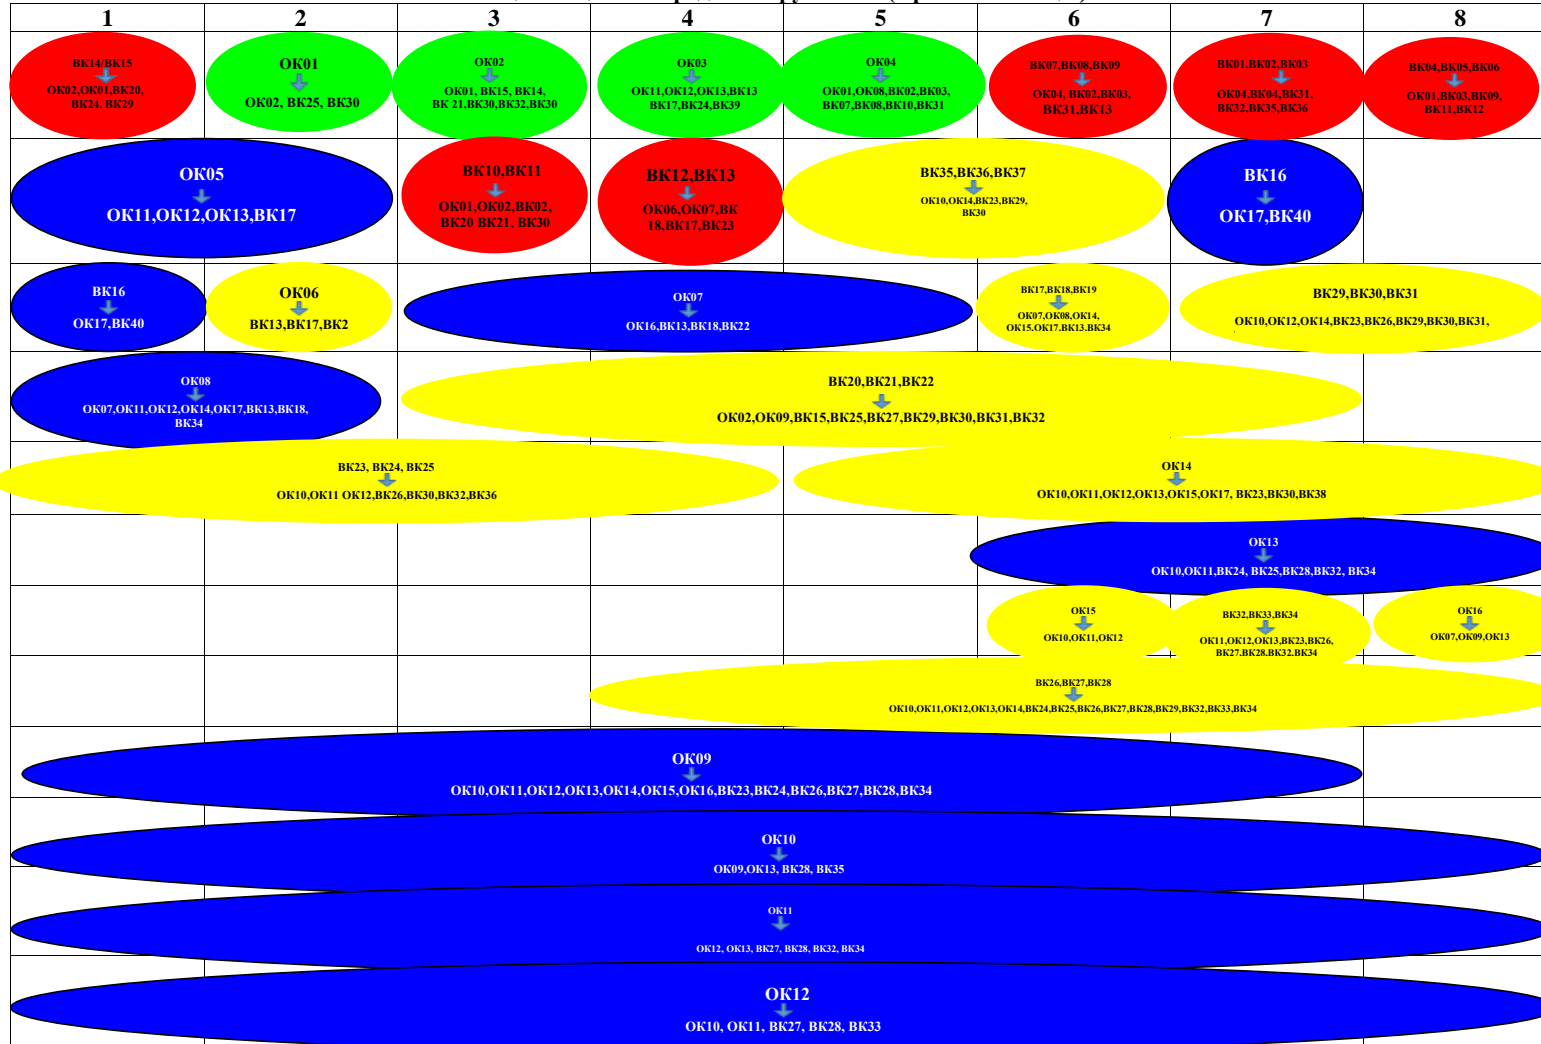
| 1 | 2 | 3 | 4 | 5 | 6 | 7 | 8 |
|---|---|---|---|---|---|---|---|

ВК14/ВК15
ОК02,ОК01,ВК20, ВК24, ВК29

ОК01
ОК02, ВК25, ВК30

ОК02
ОК01, ВК15, ВК14, ВК 21,ВК30,ВК32,ВК30

ОК03
ОК11,ОК12,ОК13,ВК13 ВК17,ВК24,ВК39

ОК04
ОК01,ОК08,ВК02,ВК03, ВК07,ВК08,ВК10,ВК31

ВК07,ВК08,ВК09
ОК04, ВК02,ВК03, ВК31,ВК13

ВК01,ВК02,ВК03
ОК04,ВК04,ВК31, ВК32,ВК35,ВК36

ВК04,ВК05,ВК06
ОК01,ВК03,ВК09, ВК11,ВК12

ОК05
ОК11,ОК12,ОК13,ВК17

ВК10,ВК11
ОК01,ОК02,ВК02, ВК20 ВК21, ВК30

ВК12,ВК13
ОК06,ОК07,ВК 18,ВК17,ВК23

ВК35,ВК36,ВК37
ОК10,ОК14,ВК23,ВК29, ВК30

ВК16
ОК17,ВК40

ВК16
ОК17,ВК40

ОК06
ВК13,ВК17,ВК2

ОК07
ОК16,ВК13,ВК18,ВК22

ВК17,ВК18,ВК19
ОК07,ОК08,ОК14, ОК15,ОК17,ВК13,ВК34

ВК29,ВК30,ВК31
ОК10,ОК12,ОК14,ВК23,ВК26,ВК29,ВК30,ВК31,

ОК08
ОК07,ОК11,ОК12,ОК14,ОК17,ВК13,ВК18, ВК34

ВК20,ВК21,ВК22
ОК02,ОК09,ВК15,ВК25,ВК27,ВК29,ВК30,ВК31,ВК32

ВК23, ВК24, ВК25
ОК10,ОК11 ОК12,ВК26,ВК30,ВК32,ВК36

ОК14
ОК10,ОК11,ОК12,ОК13,ОК15,ОК17, ВК23,ВК30,ВК38

ОК13
ОК10,ОК11,ВК24, ВК25,ВК28,ВК32, ВК34

ОК15
ОК10,ОК11,ОК12

ВК32,ВК33,ВК34
ОК11,ОК12,ОК13,ВК23,ВК26, ВК27,ВК28,ВК32,ВК34

ОК16
ОК07,ОК09,ОК13

ВК26,ВК27,ВК28
ОК10,ОК11,ОК12,ОК13,ОК14,ВК24,ВК25,ВК26,ВК27,ВК28,ВК29,ВК32,ВК33,ВК34

ОК09
ОК10,ОК11,ОК12,ОК13,ОК14,ОК15,ОК16,ВК23,ВК24,ВК26,ВК27,ВК28,ВК34

ОК10
ОК09,ОК13, ВК28, ВК35

ОК11
ОК12, ОК13, ВК27, ВК28, ВК32, ВК34

ОК12
ОК10, ОК11, ВК27, ВК28, ВК33